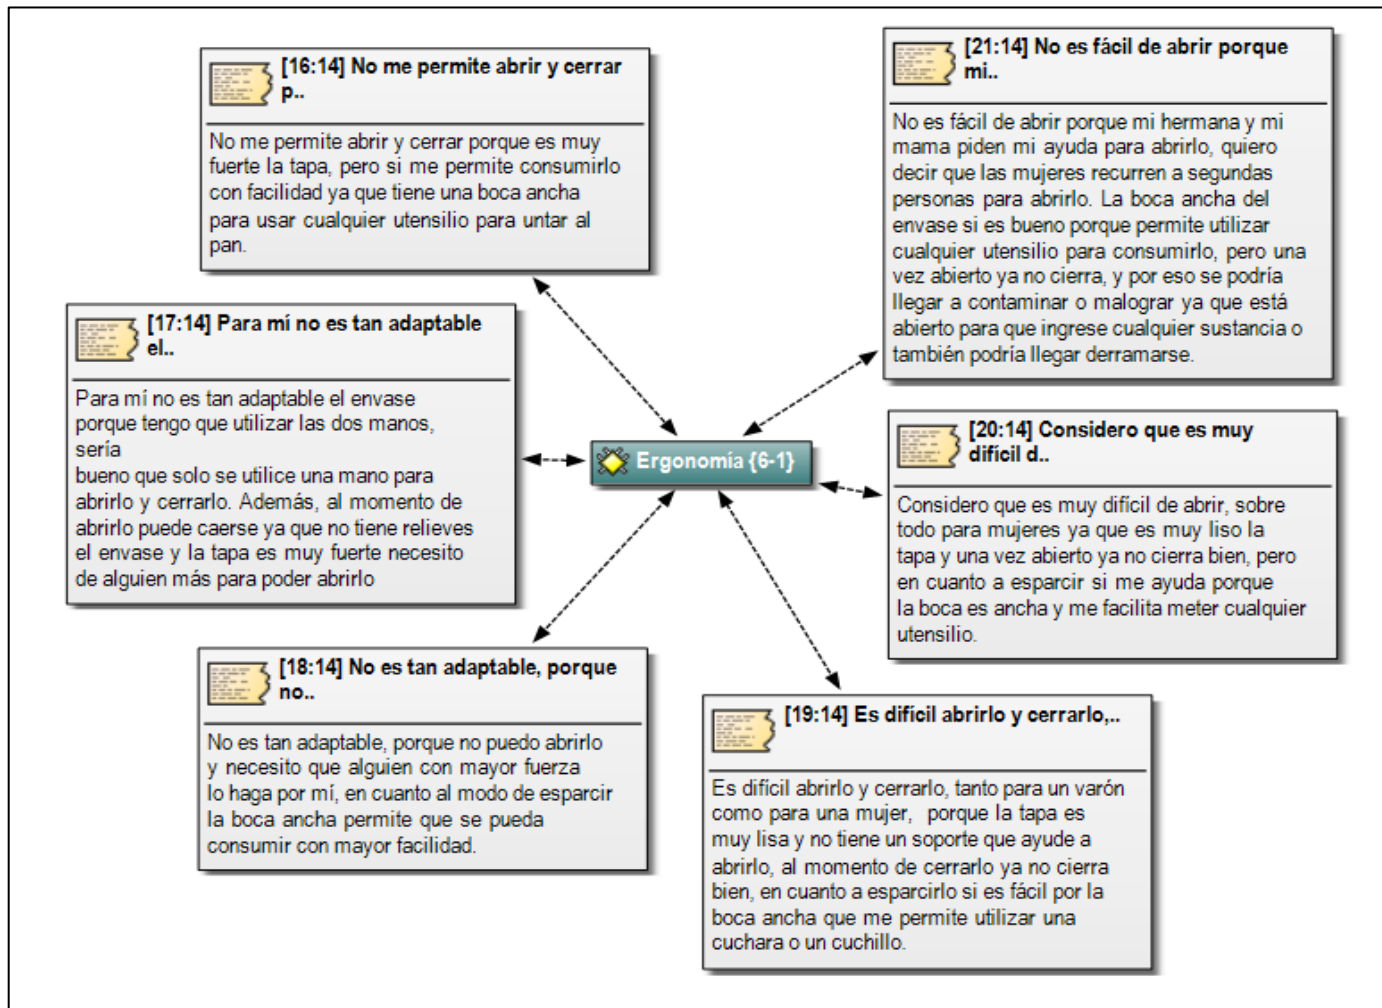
[16:14] No me permite abrir y cerrar p..

No me permite abrir y cerrar porque es muy fuerte la tapa, pero si me permite consumirlo con facilidad ya que tiene una boca ancha para usar cualquier utensilio para untar al pan.

[21:14] No es fácil de abrir porque mi..

No es fácil de abrir porque mi hermana y mi mama piden mi ayuda para abrirlo, quiero decir que las mujeres recurren a segundas personas para abrirlo. La boca ancha del envase si es bueno porque permite utilizar cualquier utensilio para consumirlo, pero una vez abierto ya no cierra, y por eso se podría llegar a contaminar o malograr ya que está abierto para que ingrese cualquier sustancia o también podría llegar derramarse.

[17:14] Para mí no es tan adaptable el..

Para mí no es tan adaptable el envase porque tengo que utilizar las dos manos, sería
bueno que solo se utilice una mano para abrirlo y cerrarlo. Además, al momento de abrirlo puede caerse ya que no tiene relieves el envase y la tapa es muy fuerte necesito de alguien más para poder abrirlo

Ergonomía {6-1}

[20:14] Considero que es muy difícil d..

Considero que es muy difícil de abrir, sobre todo para mujeres ya que es muy liso la tapa y una vez abierto ya no cierra bien, pero en cuanto a esparcir si me ayuda porque la boca es ancha y me facilita meter cualquier utensilio.

[18:14] No es tan adaptable, porque no..

No es tan adaptable, porque no puedo abrirlo y necesito que alguien con mayor fuerza lo haga por mí, en cuanto al modo de esparcir la boca ancha permite que se pueda consumir con mayor facilidad.

[19:14] Es difícil abrirlo y cerrarlo,..

Es difícil abrirlo y cerrarlo, tanto para un varón como para una mujer, porque la tapa es muy lisa y no tiene un soporte que ayude a abrirlo, al momento de cerrarlo ya no cierra bien, en cuanto a esparcirlo si es fácil por la boca ancha que me permite utilizar una cuchara o un cuchillo.